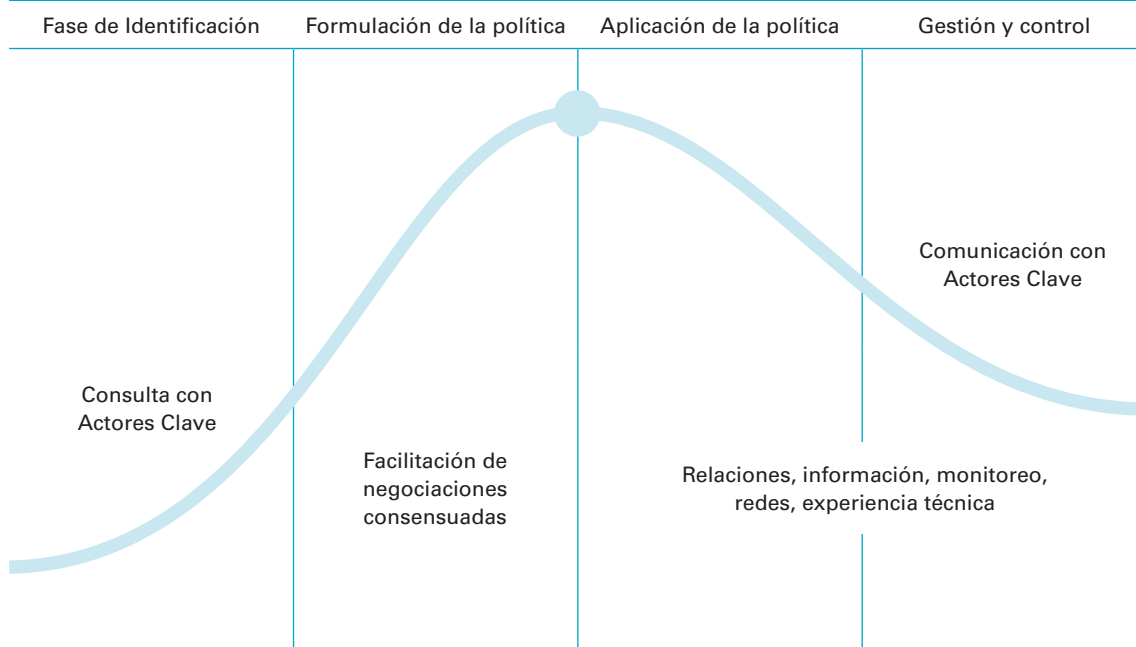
Fase de Identificación

Formulación de la política

Aplicación de la política

Gestión y control

Comunicación con Actores Clave

Consulta con Actores Clave

Facilitación de negociaciones consensuadas

Relaciones, información, monitoreo, redes, experiencia técnica